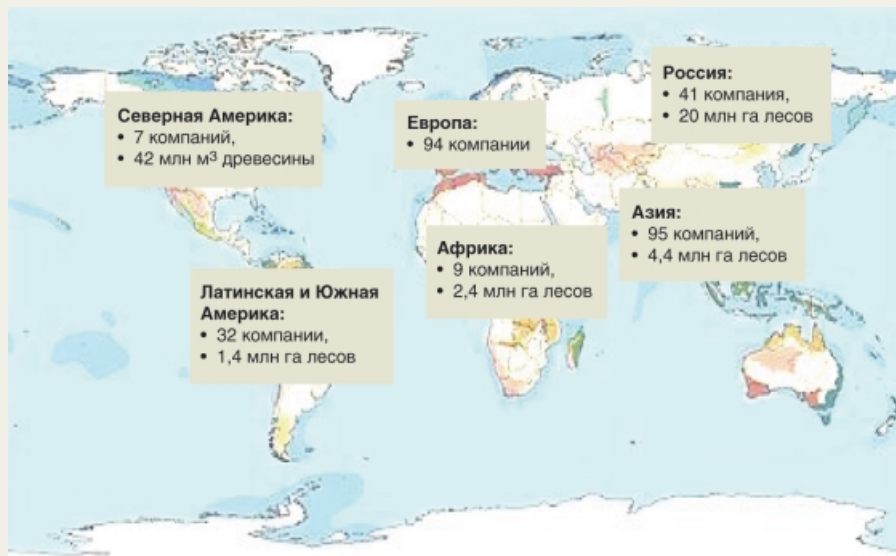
Северная Америка:
• 7 компаний,
• 42 млн м$^3$ древесины

Европа:
• 94 компании

Россия:
• 41 компания,
• 20 млн га лесов

Азия:
• 95 компаний,
• 4,4 млн га лесов

Африка:
• 9 компаний,
• 2,4 млн га лесов

Латинская и Южная Америка:
• 32 компании,
• 1,4 млн га лесов